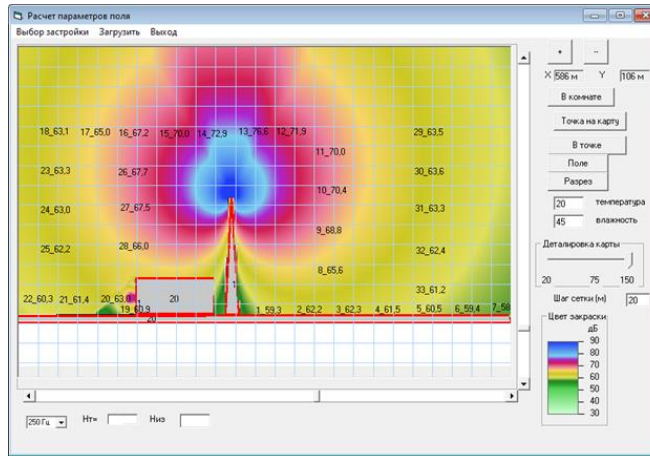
Расчет параметров поля

Выбор застройки Загрузить Выход

18_63,1 17_65,0 16_67,2 15_70,0 14_72,9 13_76,6 12_71,9

29_63,5

11_70,0

23_63,3 26_67,7

30_63,6

10_70,4

24_63,0 27_67,5

31_63,3

9_68,8

25_62,2 28_66,0

32_62,4

8_65,6

33_61,2

22_60,3 21_61,4 20_63,0 20 19_60,9 20 1_59,3 2_62,2 3_62,3 4_61,5 5_60,5 6_59,4 7_58

+ –

X 586 м Y 106 м

В комнате

Точка на карту

В точке

Поле

Разрез

20 температура

45 влажность

Деталировка карты

20 75 150

Шаг сетки (м) 20

Цвет закраски

дБ

90

80

70

60

50

40

30

250 Гц Нт= Низ